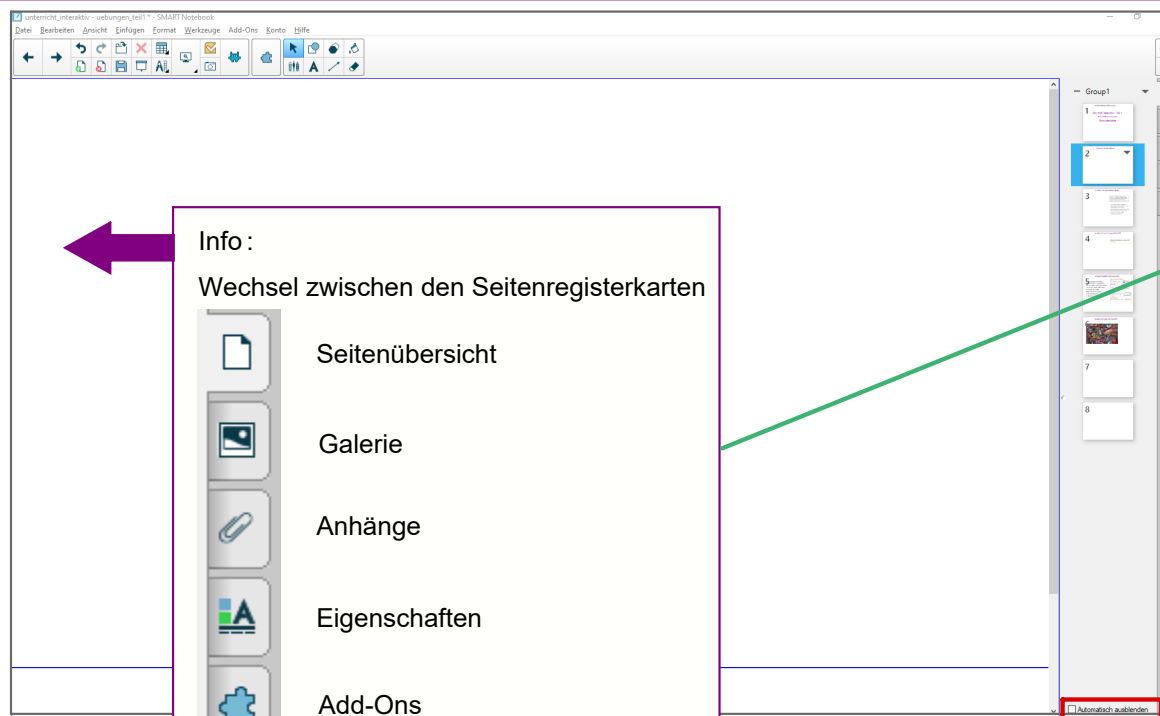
unterricht_interaktiv - uebungen_teil1 * - SMART Notebook

Datei Bearbeiten Ansicht Einfügen Format Werkzeuge Add-Ons Konto Hilfe

Group1

1

2

3

4

5

6

7

8

Info :

Wechsel zwischen den Seitenregisterkarten

Seitenübersicht

Galerie

Anhänge

Eigenschaften

Add-Ons

Automatisch ausblenden